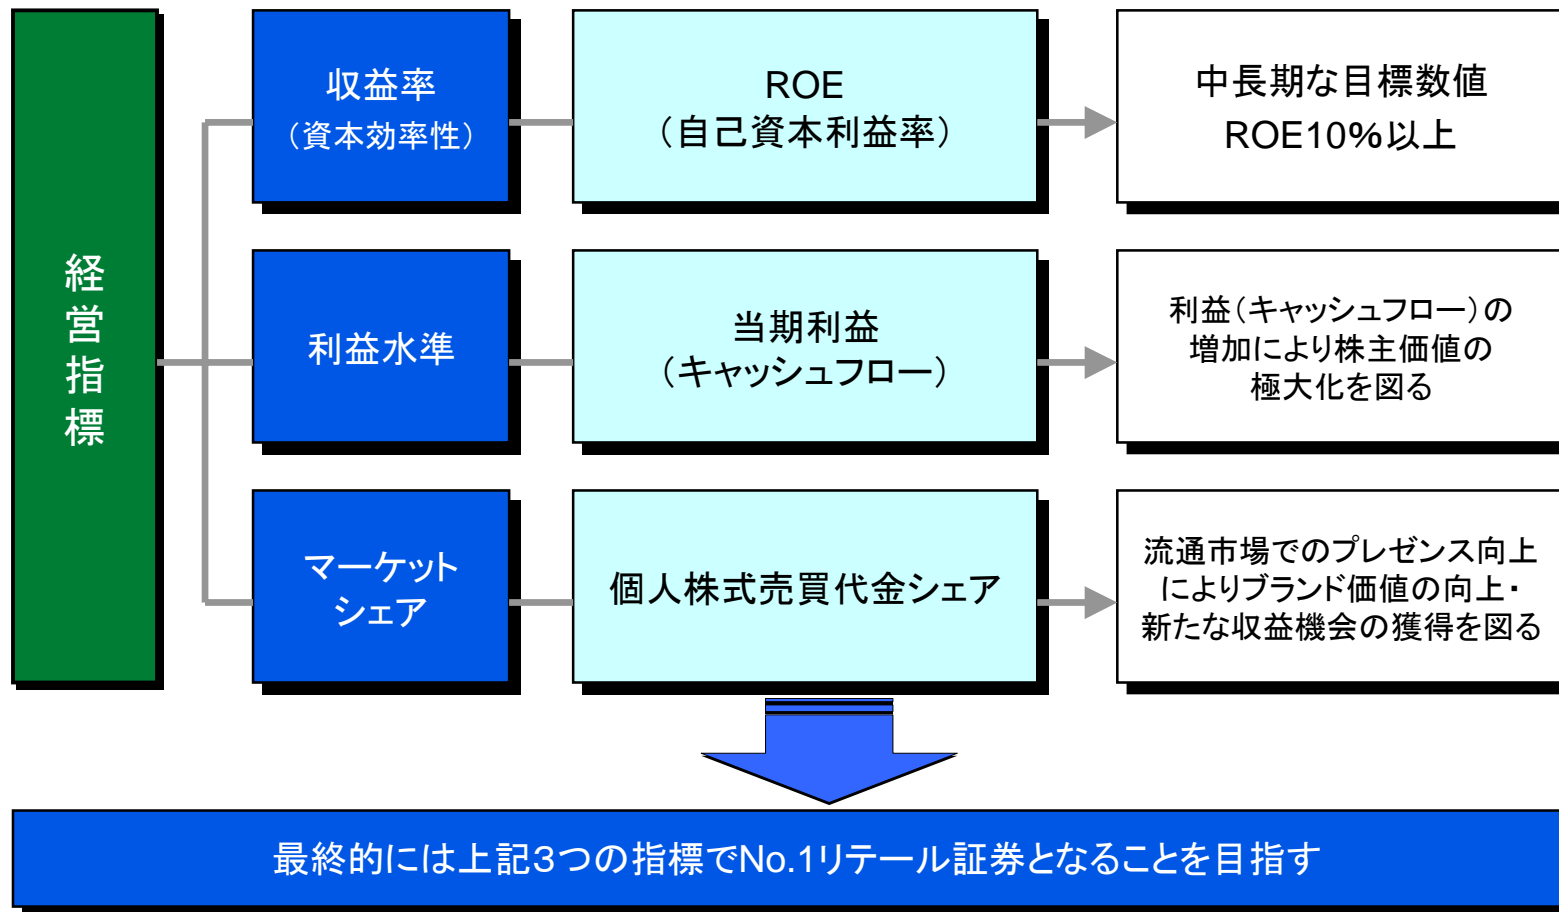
経営指標

収益率
（資本効率性）

ROE
（自己資本利益率）

中長期な目標数値
ROE10%以上

利益水準

当期利益
（キャッシュフロー）

利益（キャッシュフロー）の増加により株主価値の極大化を図る

マーケットシェア

個人株式売買代金シェア

流通市場でのプレゼンス向上によりブランド価値の向上・新たな収益機会の獲得を図る

最終的には上記3つの指標でNo.1リテール証券となることを目指す